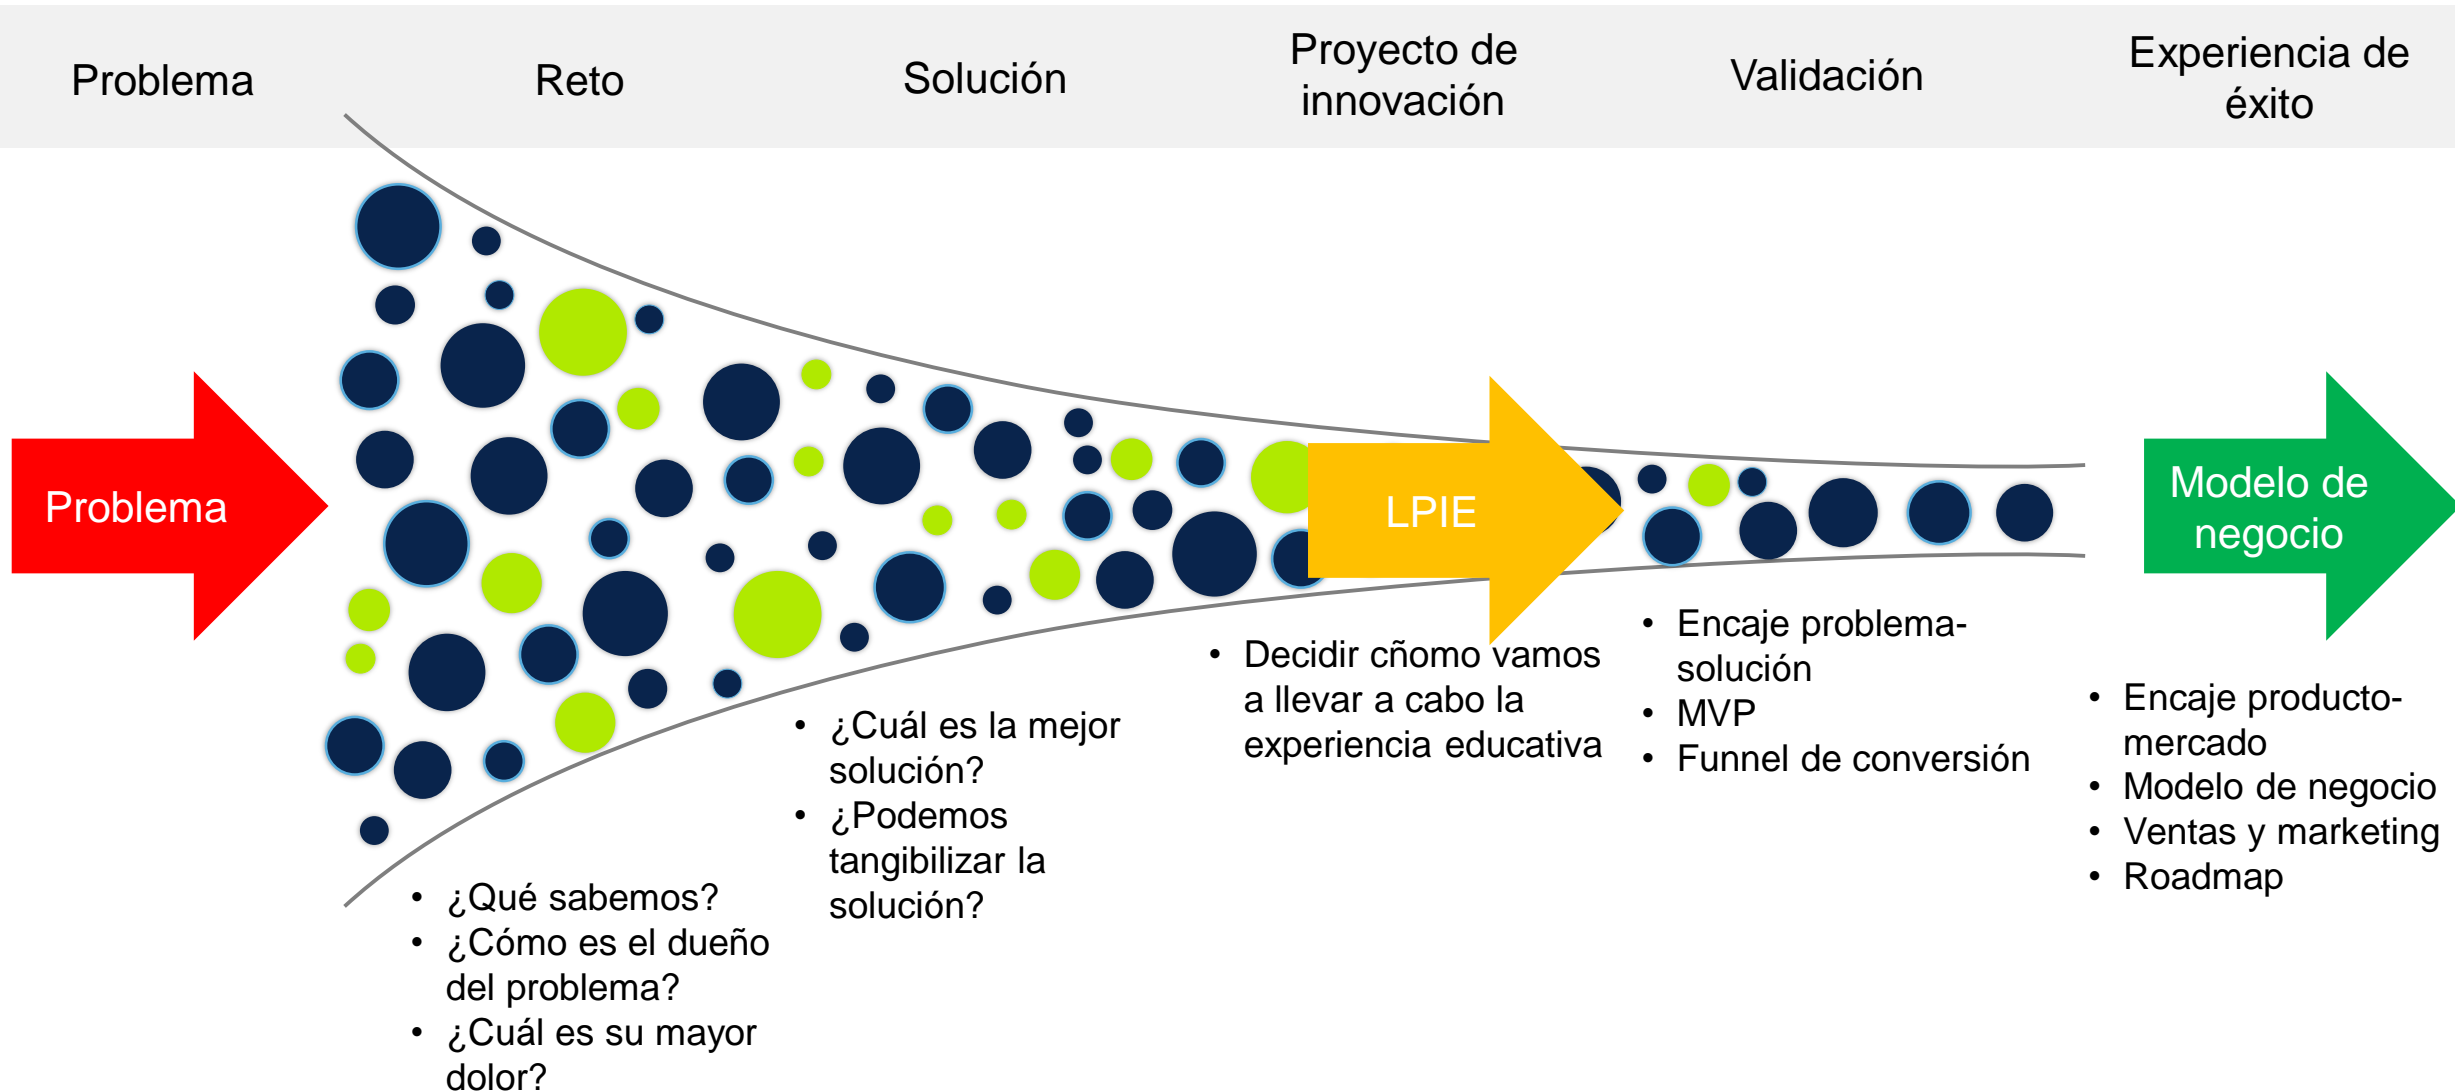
Problema Reto Solución Proyecto de innovación Validación Experiencia de éxito

Problema

LPIE

Modelo de negocio

- ¿Qué sabemos?
- ¿Cómo es el dueño del problema?
- ¿Cuál es su mayor dolor?

- ¿Cuál es la mejor solución?
- ¿Podemos tangibilizar la solución?

- Decidir cñomo vamos a llevar a cabo la experiencia educativa

- Encaje problema-solución
- MVP
- Funnel de conversión

- Encaje producto-mercado
- Modelo de negocio
- Ventas y marketing
- Roadmap